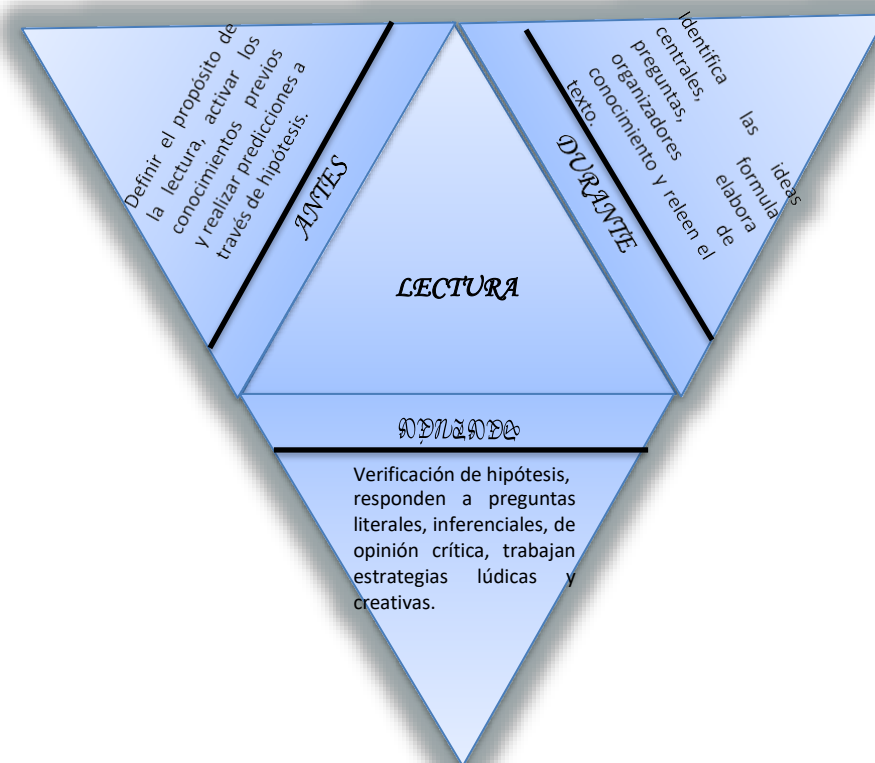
Definir el propósito de la lectura, activar los conocimientos previos y realizar predicciones a través de hipótesis.

ANTES

Identifica las ideas centrales, formula preguntas, elabora organizadores de conocimiento y releen el texto.

DURANTE

LECTURA

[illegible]

Verificación de hipótesis, responden a preguntas literales, inferenciales, de opinión crítica, trabajan estrategias lúdicas y creativas.